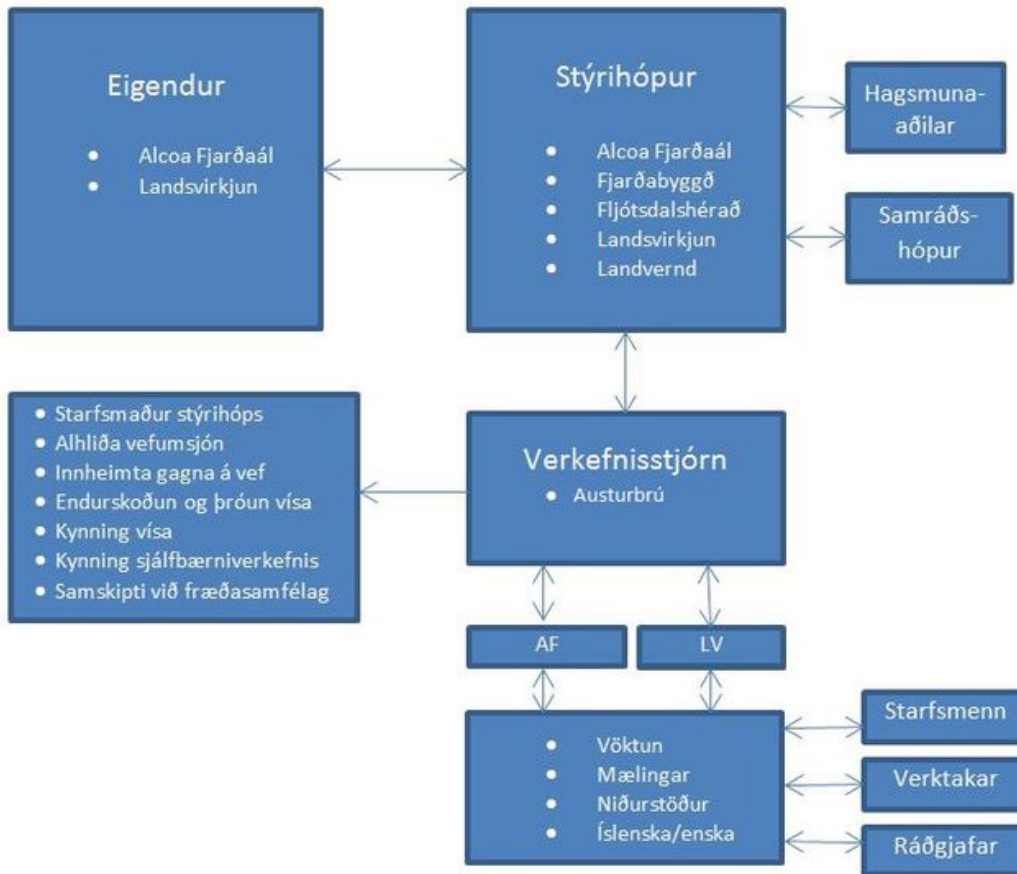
Eigendur
- Alcoa Fjarðaál
- Landsvirkjun

Stýrihópur
- Alcoa Fjarðaál
- Fjarðabyggð
- Fljótsdalshérað
- Landsvirkjun
- Landvernd

Hagsmunaaðilar

Samráðshópur

- Starfsmaður stýrihóps
- Alhliða vefumsjón
- Innheimta gagna á vef
- Endurskoðun og þróun vísa
- Kynning vísa
- Kynning sjálfbærniverkefnis
- Samskipti við fræðasamfélag

Verkefnisstjórn
- Austurbrú

AF

LV

- Vöktun
- Mælingar
- Niðurstöður
- Íslenska/enska

Starfsmenn

Verktakar

Ráðgjafar